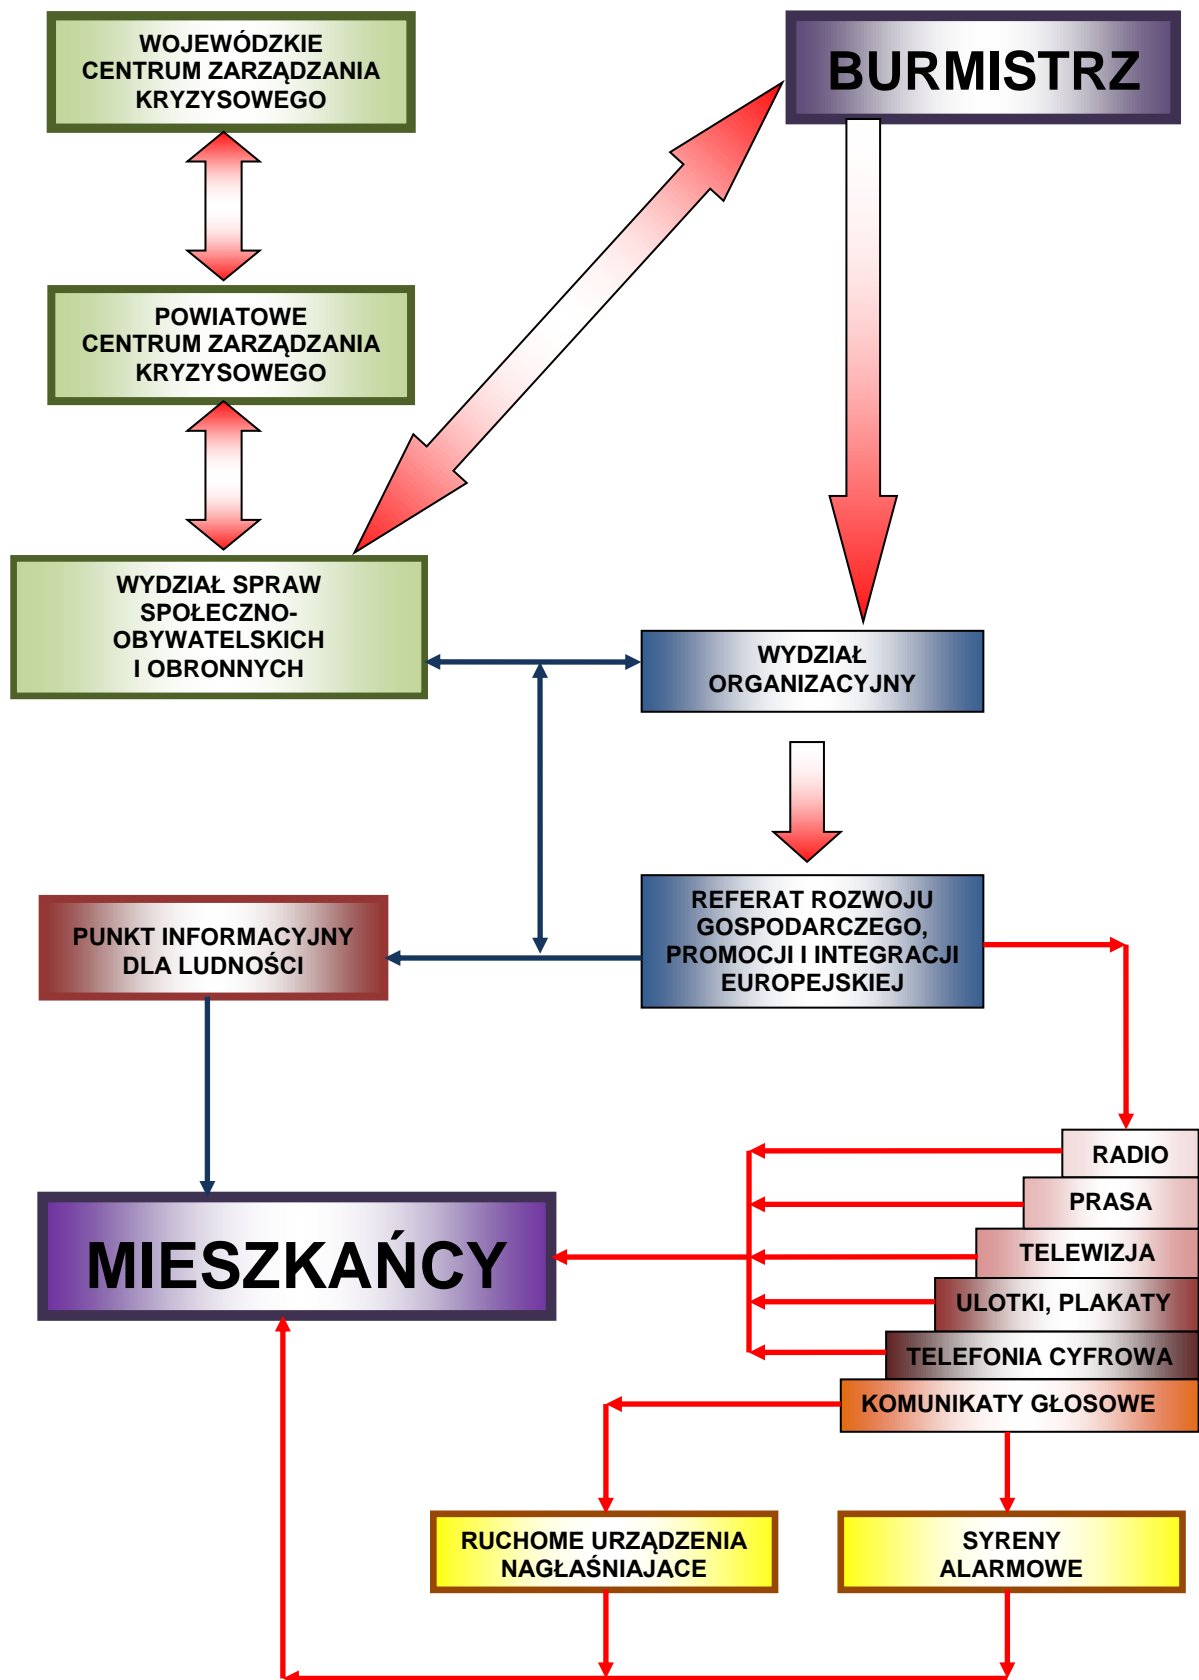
WOJEWÓDZKIE CENTRUM ZARZĄDZANIA KRYZYSOWEGO

BURMISTRZ

POWIATOWE CENTRUM ZARZĄDZANIA KRYZYSOWEGO

WYDZIAŁ SPRAW SPOŁECZNO-OBYWATELSKICH I OBRONNYCH

WYDZIAŁ ORGANIZACYJNY

REFERAT ROZWOJU GOSPODARCZEGO, PROMOCJI I INTEGRACJI EUROPEJSKIEJ

PUNKT INFORMACYJNY DLA LUDNOŚCI

RADIO

PRASA

TELEWIZJA

ULOTKI, PLAKATY

TELEFONIA CYFROWA

KOMUNIKATY GŁOSOWE

MIESZKAŃCY

RUCHOME URZĄDZENIA NAGŁAŚNIAJACE

SYRENY ALARMOWE